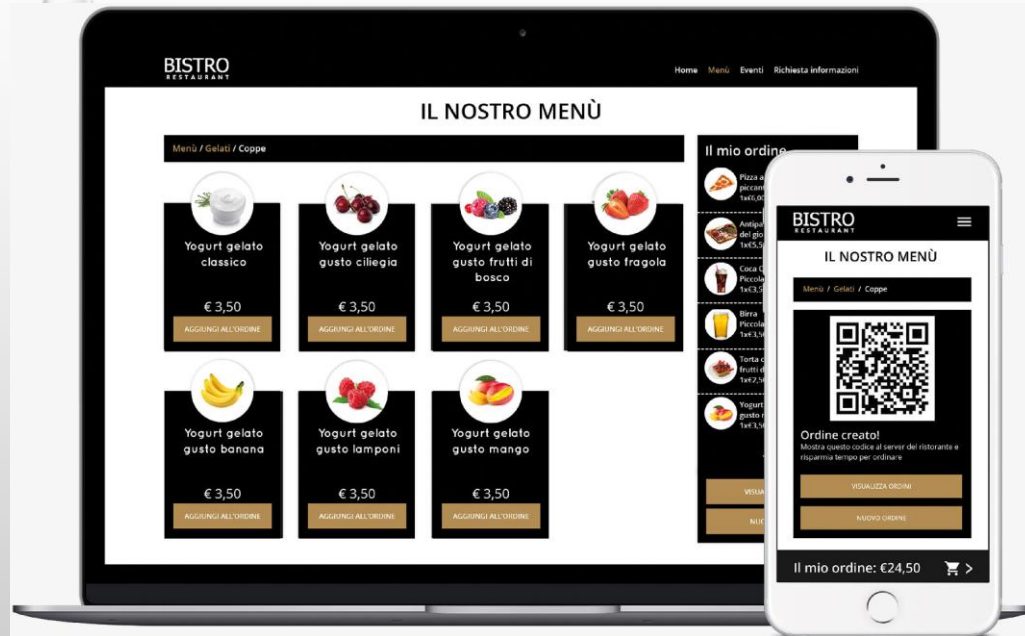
BISTRO
RESTAURANT

Home Menù Eventi Richiesta informazioni

IL NOSTRO MENÙ

Menù / Gelati / Coppe

Yogurt gelato classico
€ 3,50
AGGIUNGI ALL'ORDINE

Yogurt gelato gusto ciliegia
€ 3,50
AGGIUNGI ALL'ORDINE

Yogurt gelato gusto frutti di bosco
€ 3,50
AGGIUNGI ALL'ORDINE

Yogurt gelato gusto fragola
€ 3,50
AGGIUNGI ALL'ORDINE

Yogurt gelato gusto banana
€ 3,50
AGGIUNGI ALL'ORDINE

Yogurt gelato gusto lamponi
€ 3,50
AGGIUNGI ALL'ORDINE

Yogurt gelato gusto mango
€ 3,50
AGGIUNGI ALL'ORDINE

Il mio ordine
Pizza a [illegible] piccant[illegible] 1x€6,0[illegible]
Antipa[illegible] del gio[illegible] 1x€5,5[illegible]
Coca C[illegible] Piccola 1x€3,5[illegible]
Birra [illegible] Piccola 1x€3,5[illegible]
Torta c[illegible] frutti d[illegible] 1x€2,5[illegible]
Yogurt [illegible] gusto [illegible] 1x€3,5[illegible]
VISUA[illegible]
NUO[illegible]

BISTRO
RESTAURANT

IL NOSTRO MENÙ

Menù / Gelati / Coppe

Ordine creato!
Mostra questo codice al server del ristorante e risparmia tempo per ordinare

VISUALIZZA ORDINI
NUOVO ORDINE

Il mio ordine: €24,50